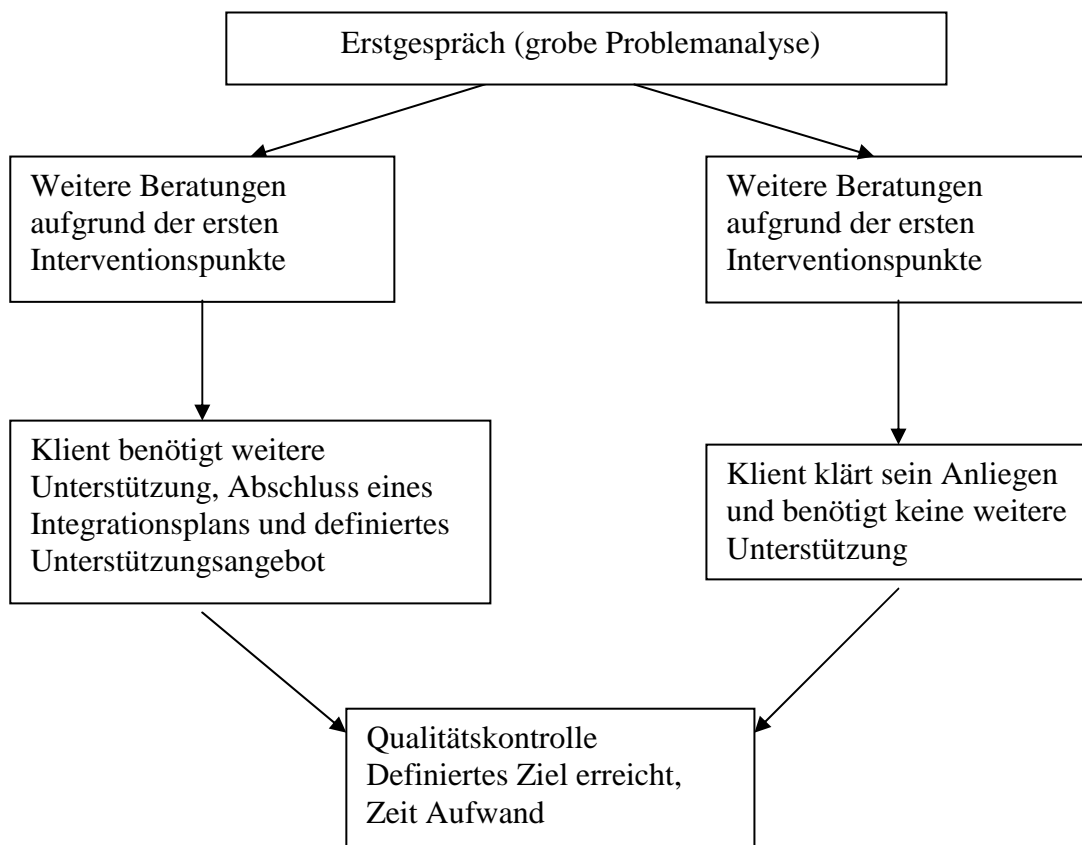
Erstgespräch (grobe Problemanalyse)

Weitere Beratungen aufgrund der ersten Interventionspunkte

Weitere Beratungen aufgrund der ersten Interventionspunkte

Klient benötigt weitere Unterstützung, Abschluss eines Integrationsplans und definiertes Unterstützungsangebot

Klient klärt sein Anliegen und benötigt keine weitere Unterstützung

Qualitätskontrolle
Definiertes Ziel erreicht,
Zeit Aufwand